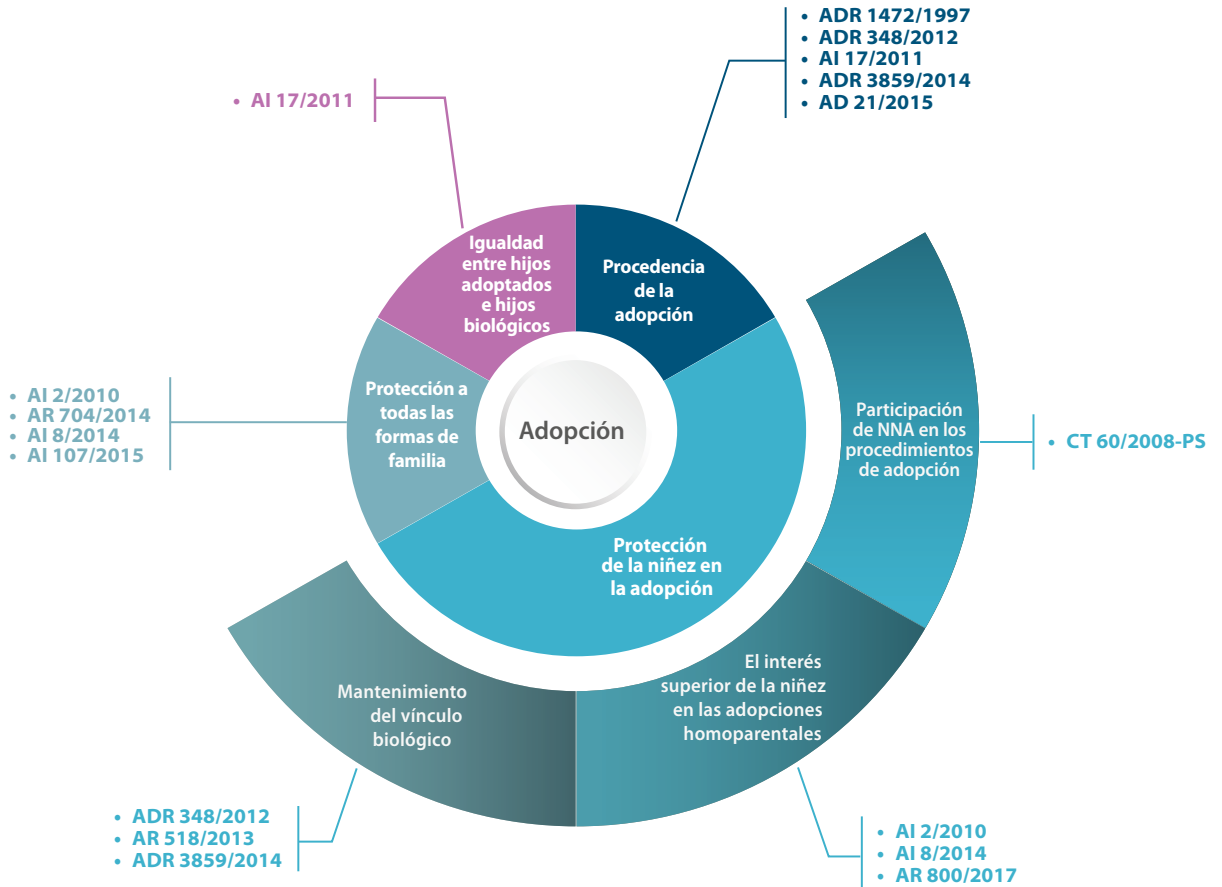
• ADR 1472/1997
• ADR 348/2012
• AI 17/2011
• ADR 3859/2014
• AD 21/2015

• AI 17/2011

Igualdad entre hijos adoptados e hijos biológicos

Procedencia de la adopción

• AI 2/2010
• AR 704/2014
• AI 8/2014
• AI 107/2015

Protección a todas las formas de familia

Adopción

Participación de NNA en los procedimientos de adopción

• CT 60/2008-PS

Protección de la niñez en la adopción

El interés superior de la niñez en las adopciones homoparentales

Mantenimiento del vínculo biológico

• ADR 348/2012
• AR 518/2013
• ADR 3859/2014

• AI 2/2010
• AI 8/2014
• AR 800/2017